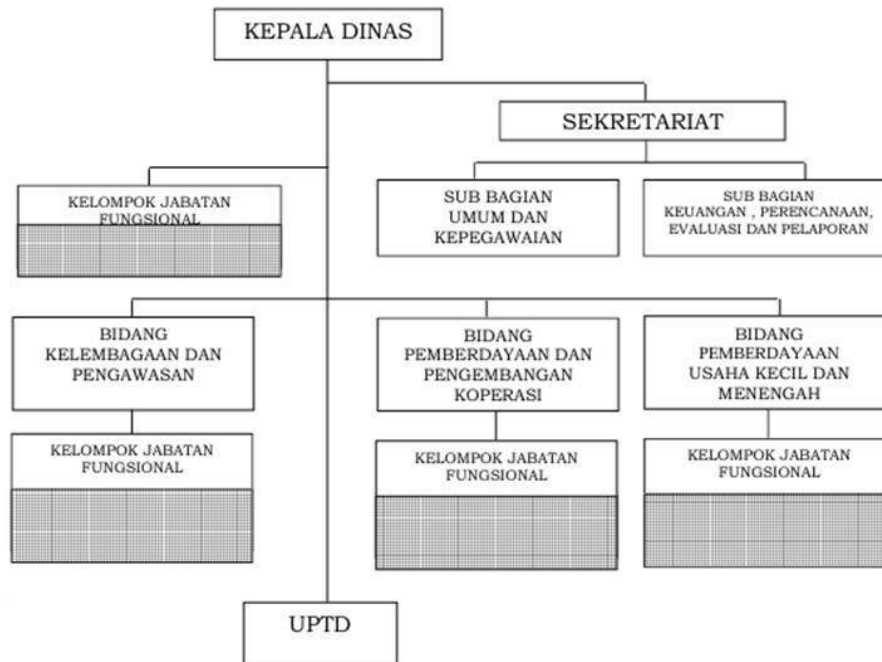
KEPALA DINAS

SEKRETARIAT

KELOMPOK JABATAN FUNGSIONAL

SUB BAGIAN UMUM DAN KEPEGAWAIAN

SUB BAGIAN KEUANGAN , PERENCANAAN, EVALUASI DAN PELAPORAN

BIDANG KELEMBAGAAN DAN PENGAWASAN

BIDANG PEMBERDAYAAN DAN PENGEMBANGAN KOPERASI

BIDANG PEMBERDAYAAN USAHA KECIL DAN MENENGAH

KELOMPOK JABATAN FUNGSIONAL

KELOMPOK JABATAN FUNGSIONAL

KELOMPOK JABATAN FUNGSIONAL

UPTD